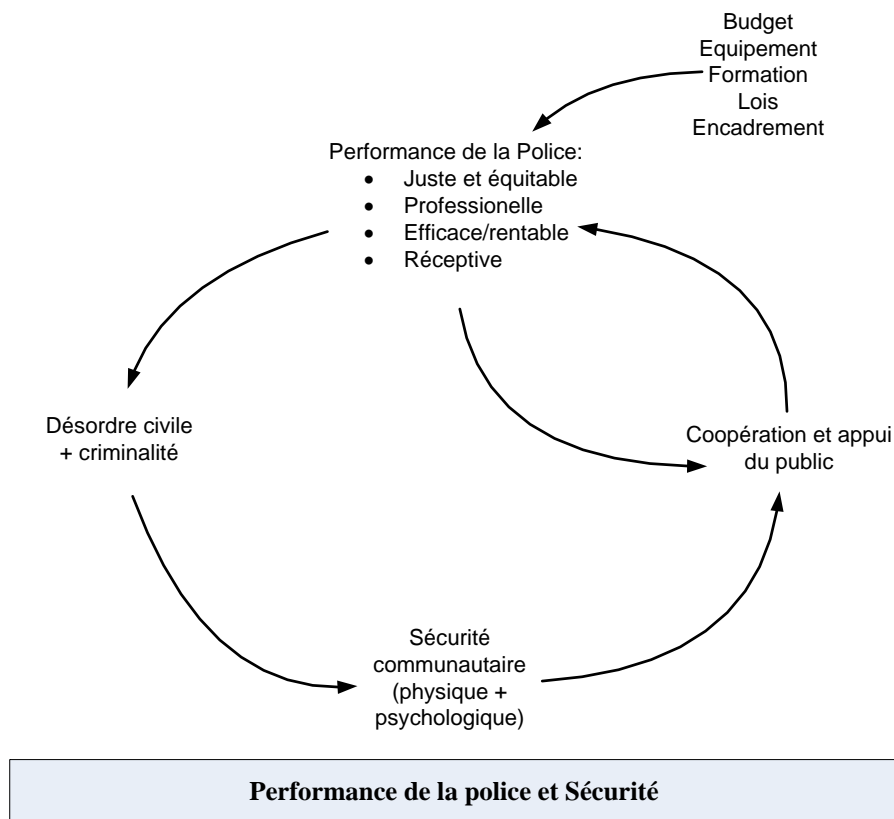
Budget
Equipement
Formation
Lois
Encadrement

Performance de la Police:
- Juste et équitable
- Professionelle
- Efficace/rentable
- Réceptive

Désordre civile + criminalité

Coopération et appui du public

Sécurité communautaire (physique + psychologique)

Performance de la police et Sécurité